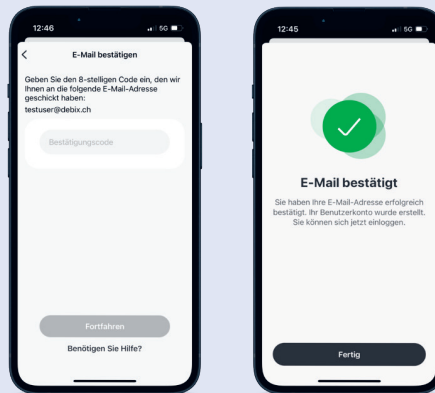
12:46

5G

E-Mail bestätigen

Geben Sie den 8-stelligen Code ein, den wir Ihnen an die folgende E-Mail-Adresse geschickt haben:

testuser@debix.ch

Bestätigungscode

Fortfahren

Benötigen Sie Hilfe?

12:45

5G

E-Mail bestätigt

Sie haben Ihre E-Mail-Adresse erfolgreich bestätigt. Ihr Benutzerkonto wurde erstellt. Sie können sich jetzt einloggen.

Fertig